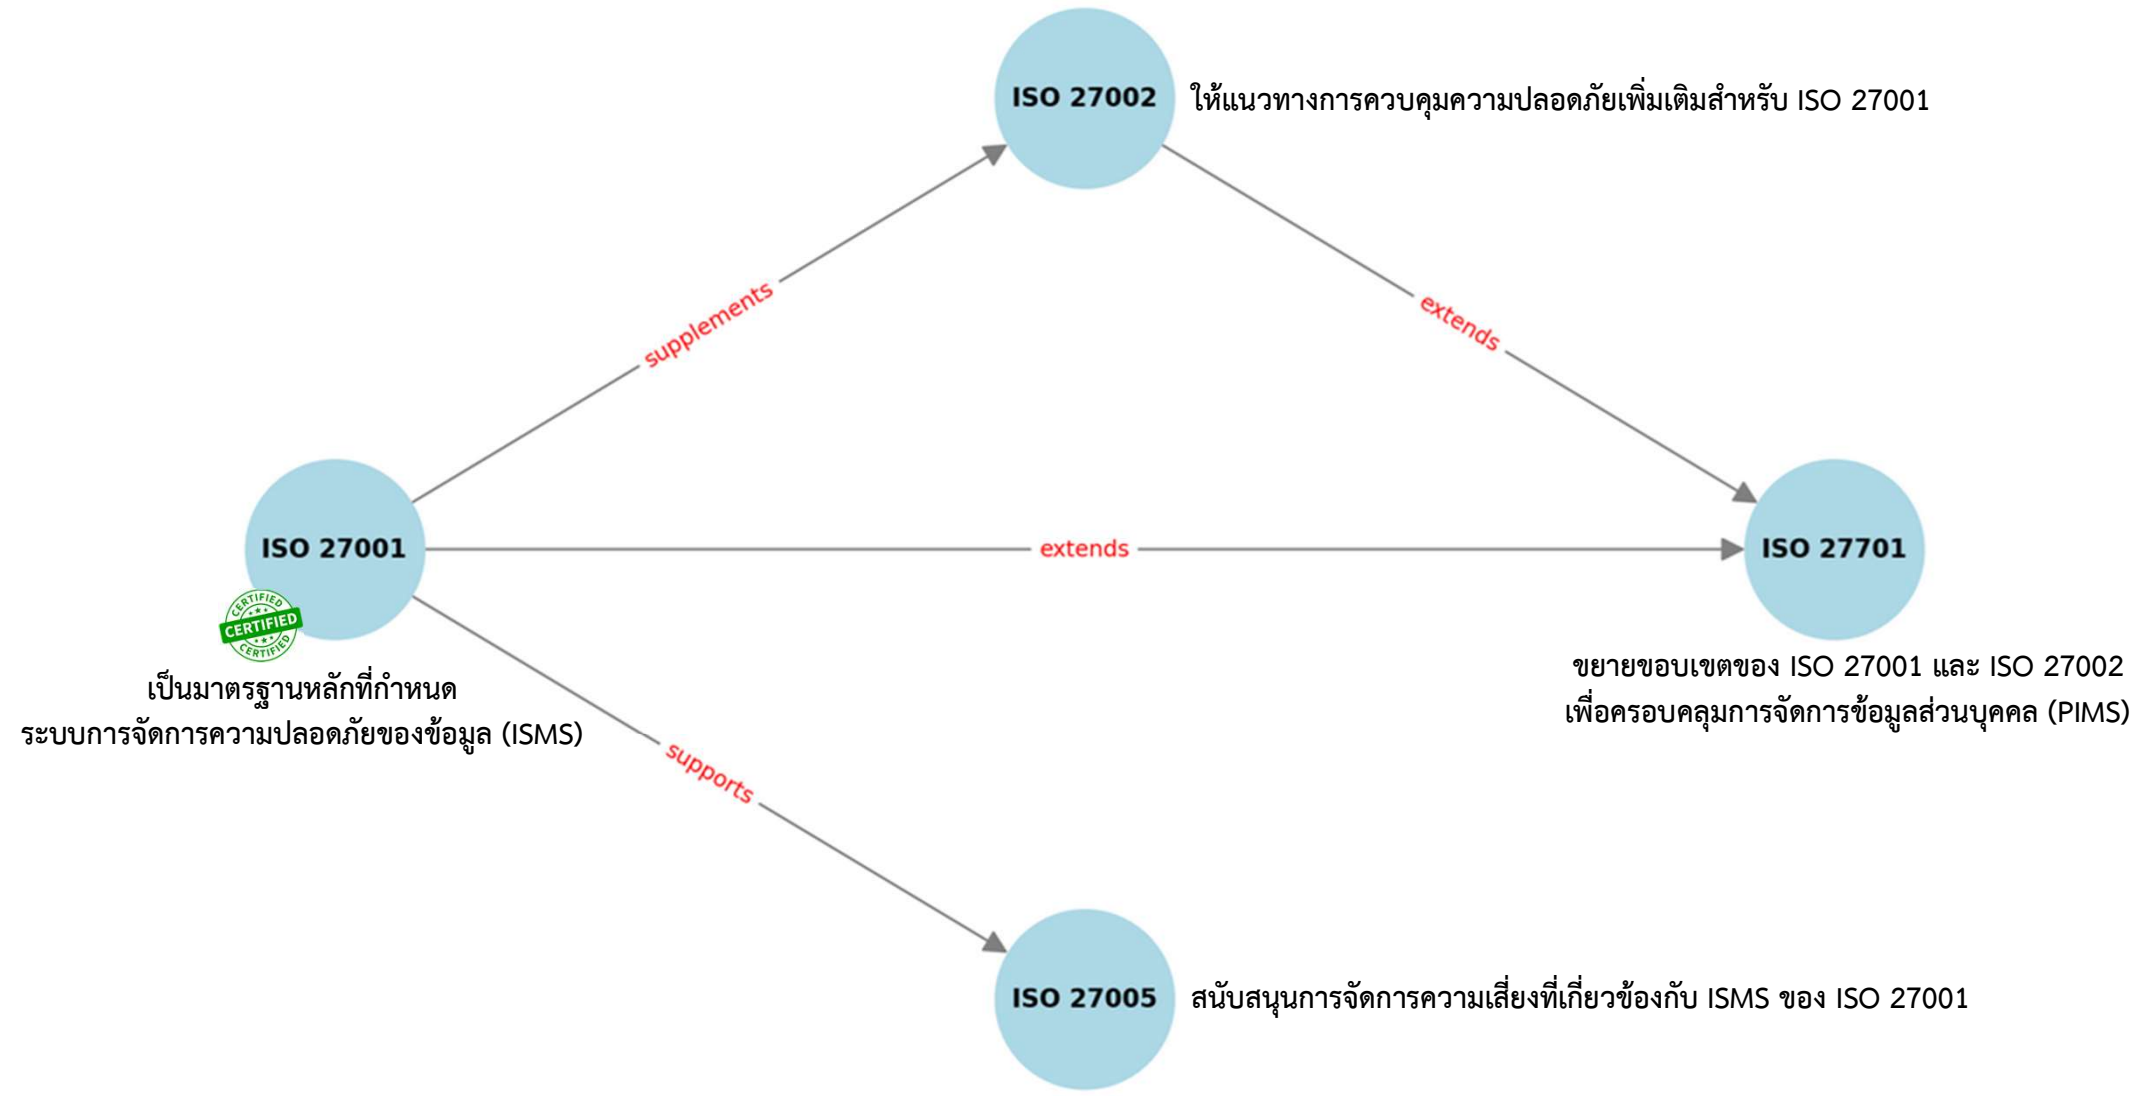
ISO 27002 ให้แนวทางการควบคุมความปลอดภัยเพิ่มเติมสำหรับ ISO 27001

supplements

extends

ISO 27001

extends

ISO 27701

CERTIFIED
CERTIFIED
CERTIFIED

เป็นมาตรฐานหลักที่กำหนด
ระบบการจัดการความปลอดภัยของข้อมูล (ISMS)

ขยายขอบเขตของ ISO 27001 และ ISO 27002
เพื่อครอบคลุมการจัดการข้อมูลส่วนบุคคล (PIMS)

supports

ISO 27005 สนับสนุนการจัดการความเสี่ยงที่เกี่ยวข้องกับ ISMS ของ ISO 27001